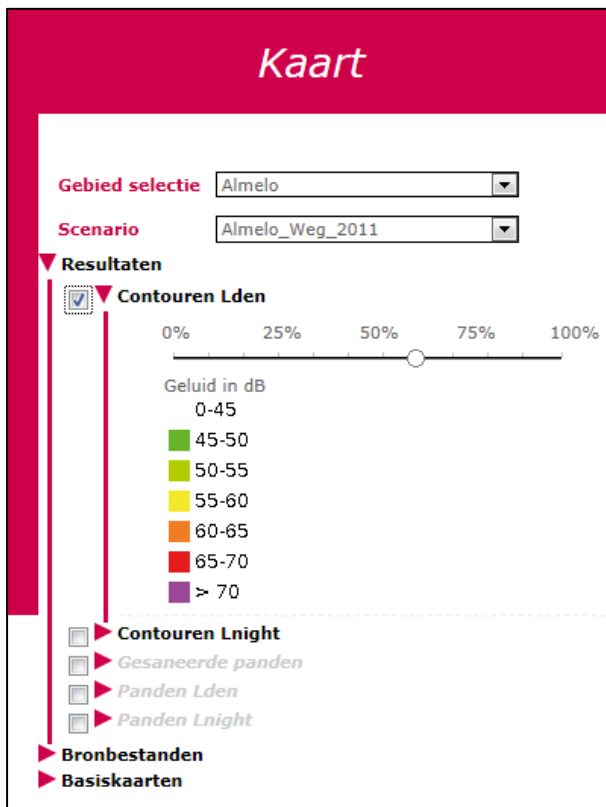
Kaart

Gebied selectie Almelo

Scenario Almelo_Weg_2011

Resultaten

Contouren Lden

0% 25% 50% 75% 100%

Geluid in dB

0-45

45-50

50-55

55-60

60-65

65-70

> 70

Contouren Lnight

Gesaneerde panden

Panden Lden

Panden Lnight

Bronbestanden

Basiskaarten